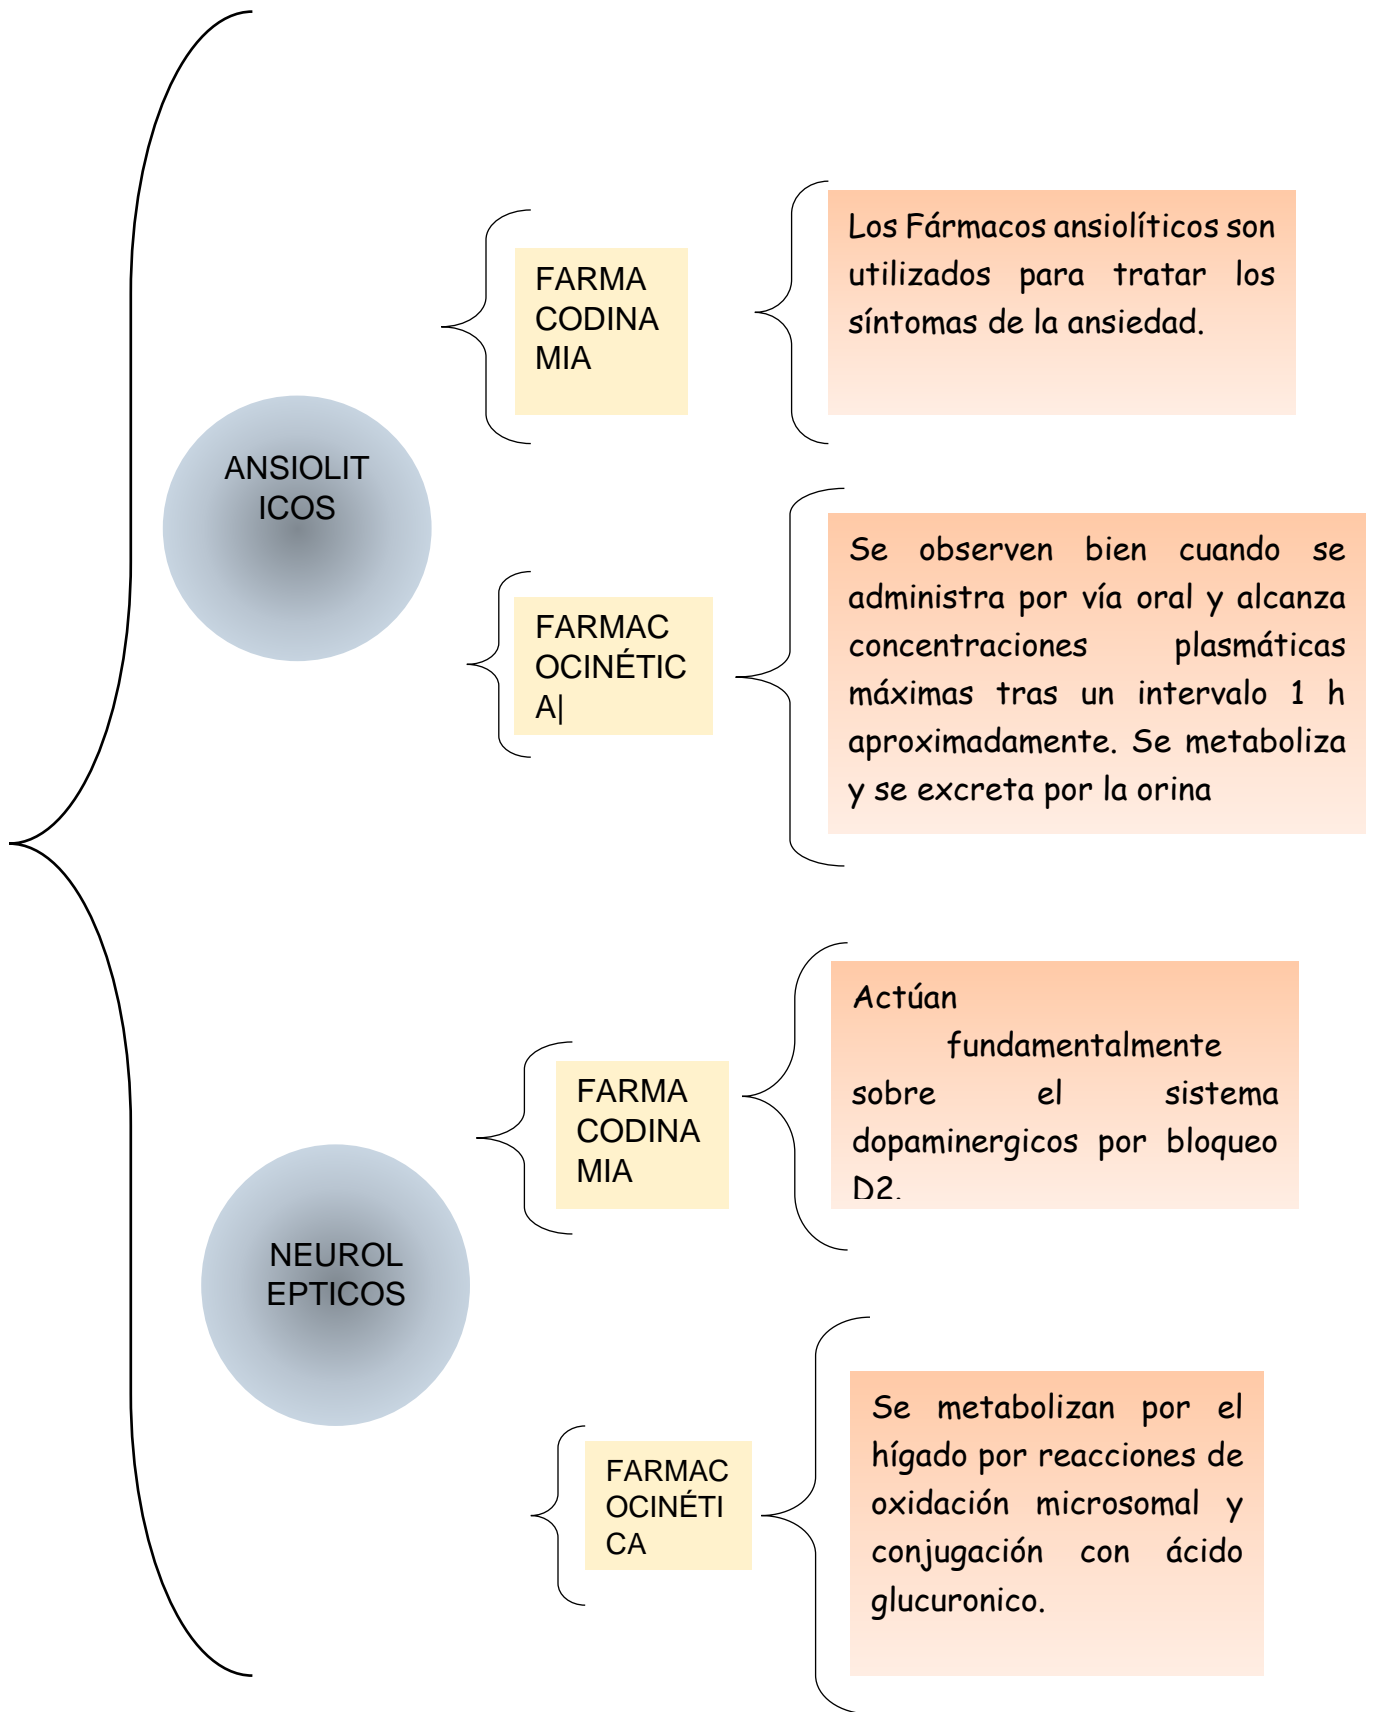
ANSIOLITICOS

FARMACODINAMIA

Los Fármacos ansiolíticos son utilizados para tratar los síntomas de la ansiedad.

FARMACOCINÉTICA|

Se observen bien cuando se administra por vía oral y alcanza concentraciones plasmáticas máximas tras un intervalo 1 h aproximadamente. Se metaboliza y se excreta por la orina

NEUROLEPTICOS

FARMACODINAMIA

Actúan fundamentalmente sobre el sistema dopaminergicos por bloqueo D2.

FARMACOCINÉTICA

Se metabolizan por el hígado por reacciones de oxidación microsomal y conjugación con ácido glucuronico.